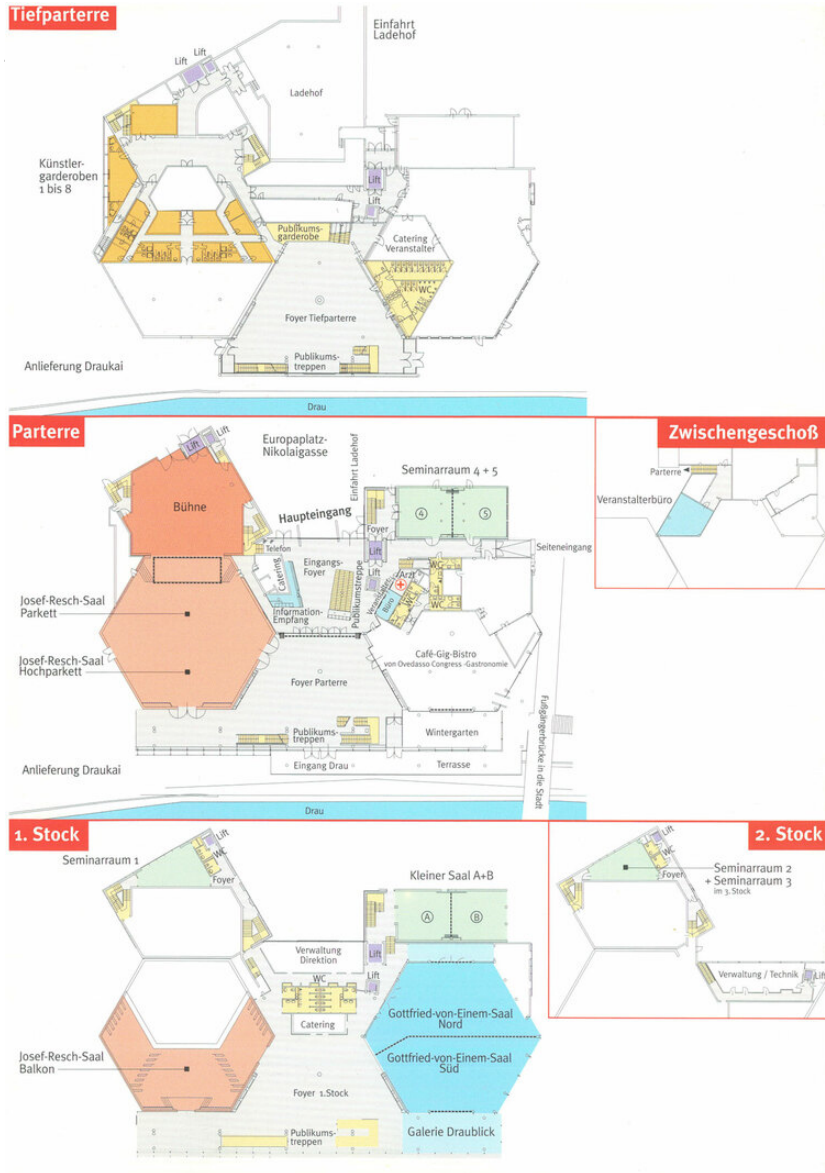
Tiefparterre

Einfahrt Ladehof

Lift

Lift

Ladehof

Künstlergarderoben 1 bis 8

Lift

Lift

Publikumsgarderobe

Catering Veranstalter

WC

Foyer Tiefparterre

Publikumstreppen

Anlieferung Draukai

Drau

Parterre

Lift

Europaplatz-Nikolaigasse

Einfahrt Ladehof

Seminarraum 4 + 5

Bühne

Haupteingang

Foyer

④

⑤

Lift

Telefon

Catering

Eingangs-Foyer

Publikumstreppe

Lift

Arzt

WC

Seiteneingang

Josef-Resch-Saal Parkett

Information-Empfang

Büro

WC

Josef-Resch-Saal Hochparkett

Café-Gig-Bistro von Ovedasso Congress -Gastronomie

Foyer Parterre

Fußgängerbrücke in die Stadt

Publikumstreppen

Wintergarten

Anlieferung Draukai

Eingang Drau

Terrasse

Drau

Zwischengeschoß

Parterre

Veranstalterbüro

1. Stock

Lift

Seminarraum 1

WC

Foyer

Kleiner Saal A+B

Ⓐ

Ⓑ

Verwaltung Direktion

Lift

WC

Catering

Gottfried-von-Einem-Saal Nord

Gottfried-von-Einem-Saal Süd

Josef-Resch-Saal Balkon

Foyer 1.Stock

Publikumstreppen

Galerie Draublick

2. Stock

Lift

WC

Foyer

Seminarraum 2 + Seminarraum 3 im 3. Stock

Verwaltung / Technik

Lift